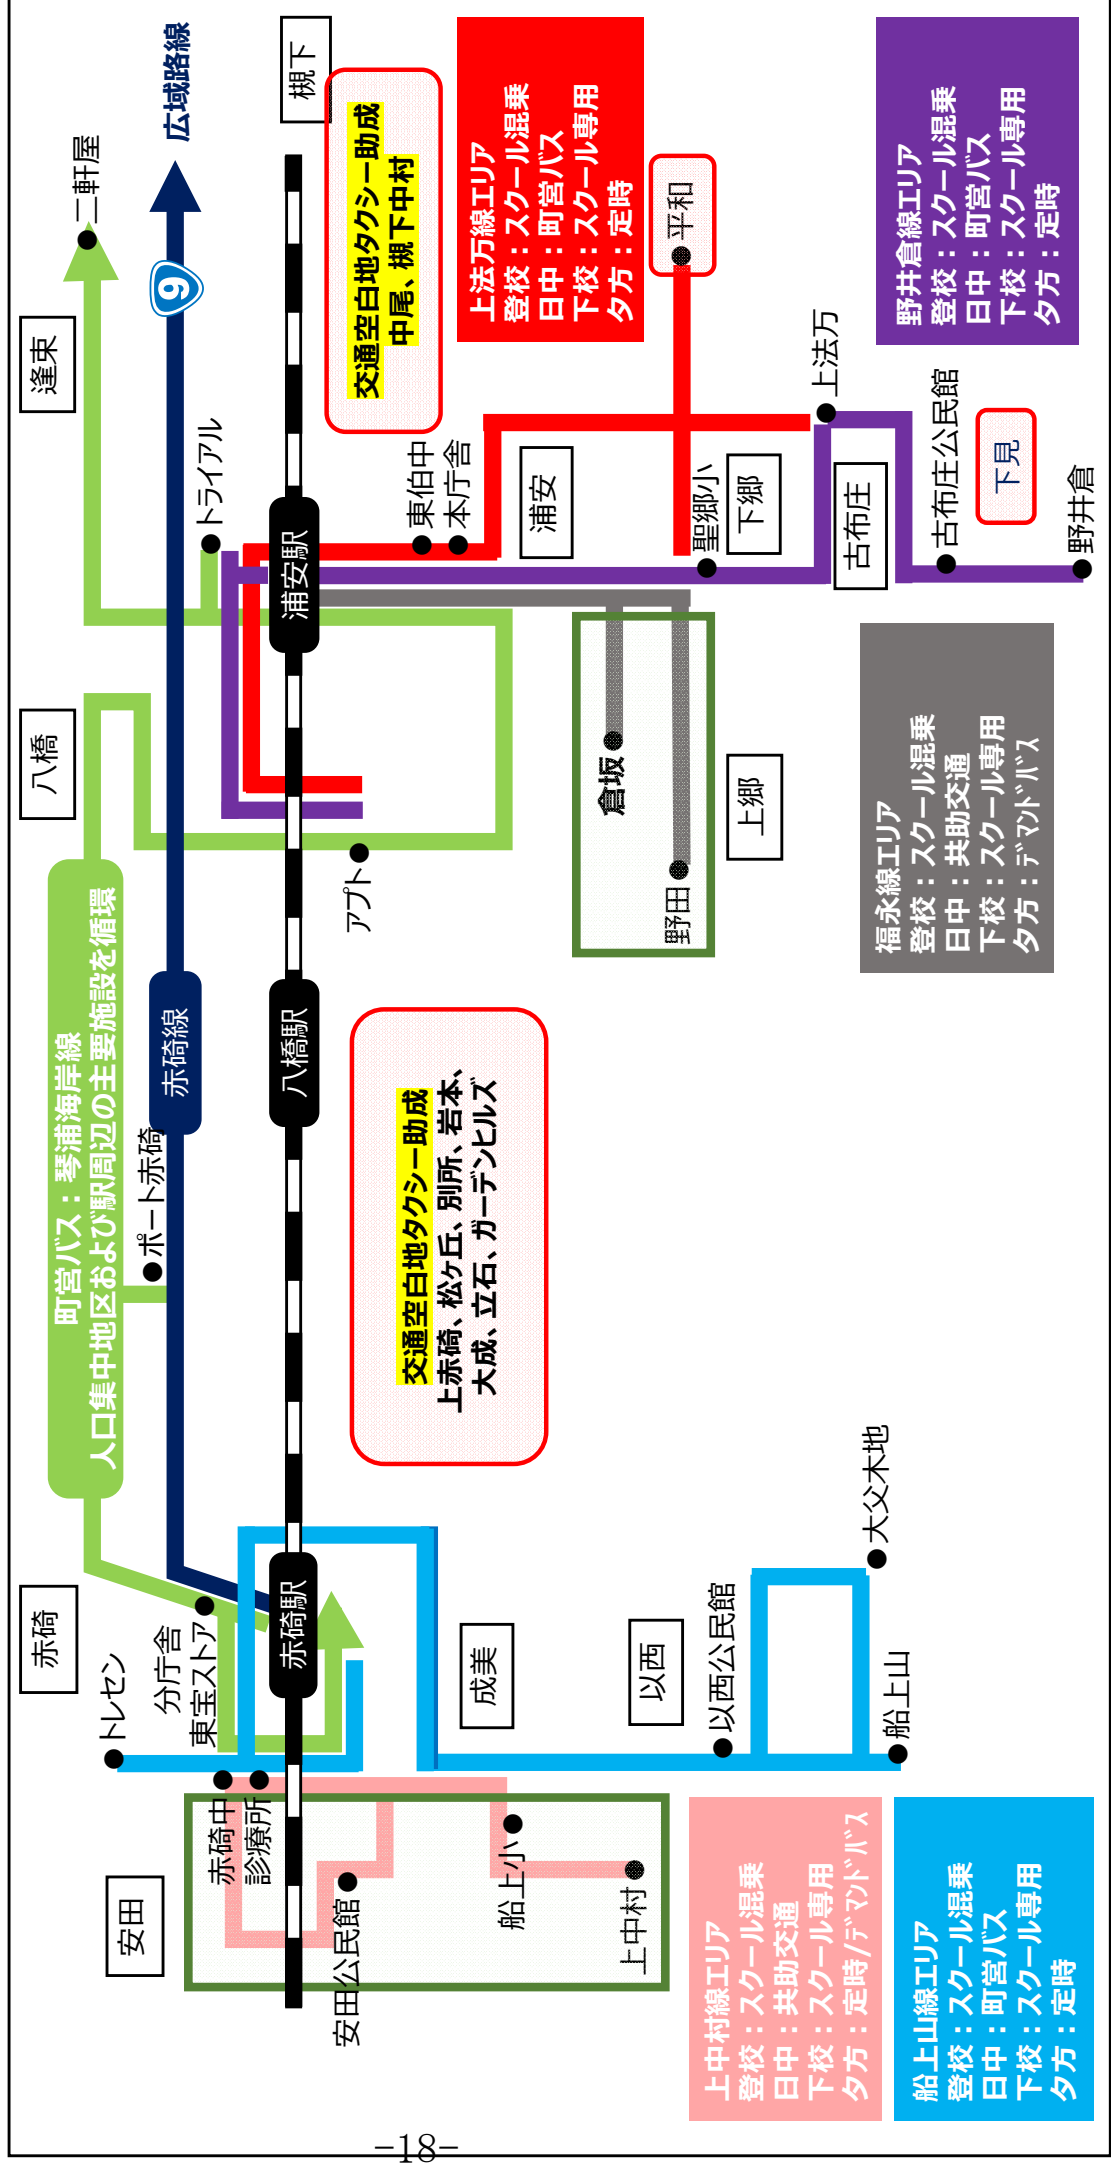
広域路線

槻下

交通空白地タクシー助成
中尾、槻下中村

上法万線エリア
登校：スクール混乗
日中：町営バス
下校：スクール専用
夕方：定時

平和

野井倉線エリア
登校：スクール混乗
日中：町営バス
下校：スクール専用
夕方：定時

二軒屋

9

逢束

トライアル

東伯中
本庁舎

浦安

浦安駅

聖郷小

下郷

上法万

古布庄

古布庄公民館

下見

野井倉

八橋

倉坂

上郷

野田

アプト

福永線エリア
登校：スクール混乗
日中：共助交通
下校：スクール専用
夕方：デマンドバス

町営バス：琴浦海岸線
人口集中地区および駅周辺の主要施設を循環

赤碕線

八橋駅

ポート赤碕

交通空白地タクシー助成
上赤碕、松ヶ丘、別所、岩本、大成、立石、ガーデンヒルズ

大父木地

赤碕

分庁舎
東宝ストア

トレセン

赤碕駅

成美

以西

以西公民館

船上山

赤碕中
診療所

安田

安田公民館

船上小

上中村

上中村線エリア
登校：スクール混乗
日中：共助交通
下校：スクール専用
夕方：定時/デマンドバス

船上山線エリア
登校：スクール混乗
日中：町営バス
下校：スクール専用
夕方：定時

-18-